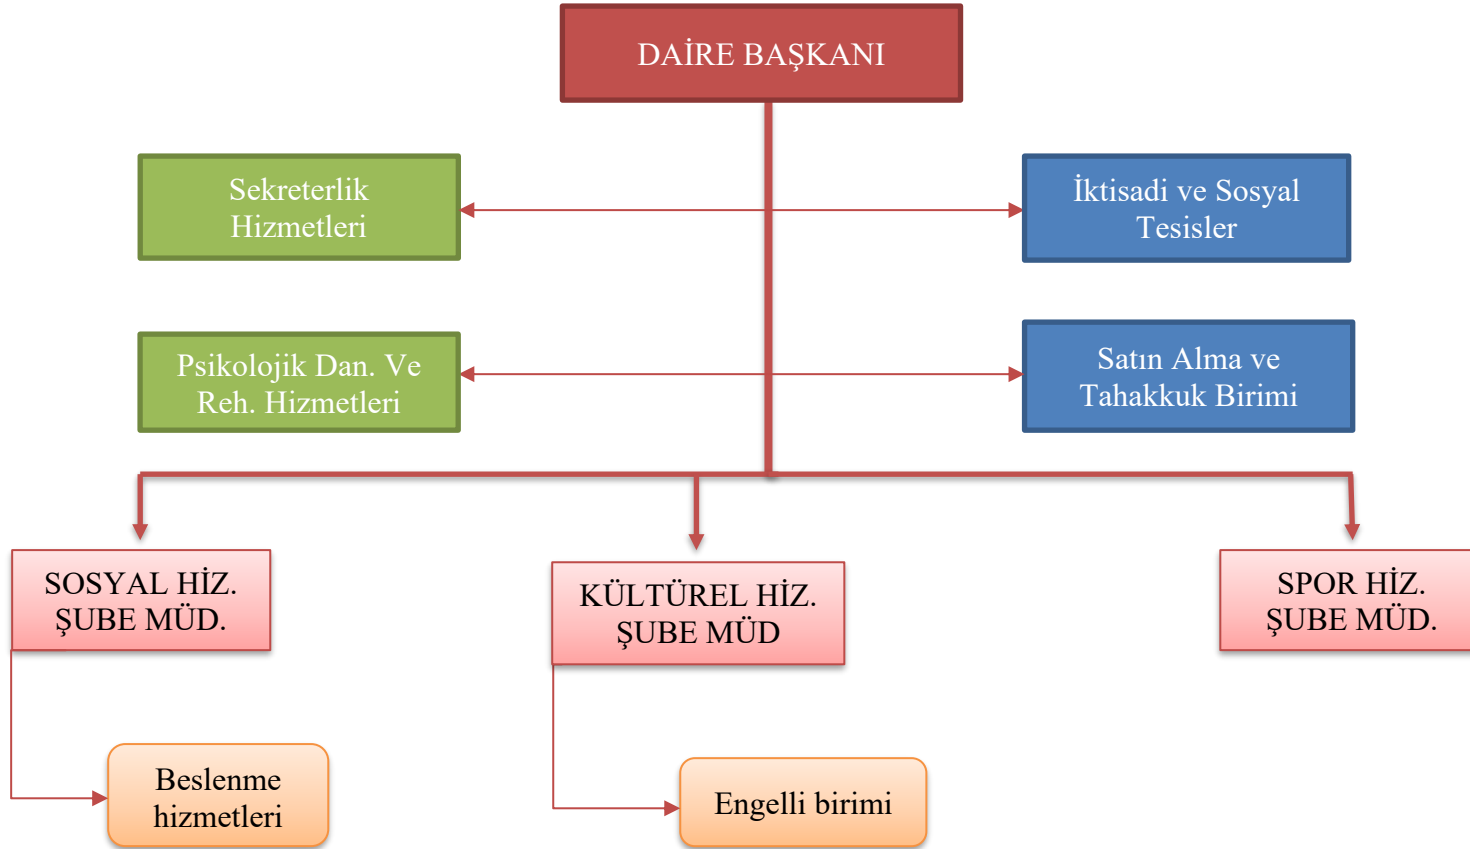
DAİRE BAŞKANI

Sekreterlik Hizmetleri

İktisadi ve Sosyal Tesisler

Psikolojik Dan. Ve Reh. Hizmetleri

Satın Alma ve Tahakkuk Birimi

SOSYAL HİZ. ŞUBE MÜD.

KÜLTÜREL HİZ. ŞUBE MÜD

SPOR HİZ. ŞUBE MÜD.

Beslenme hizmetleri

Engelli birimi